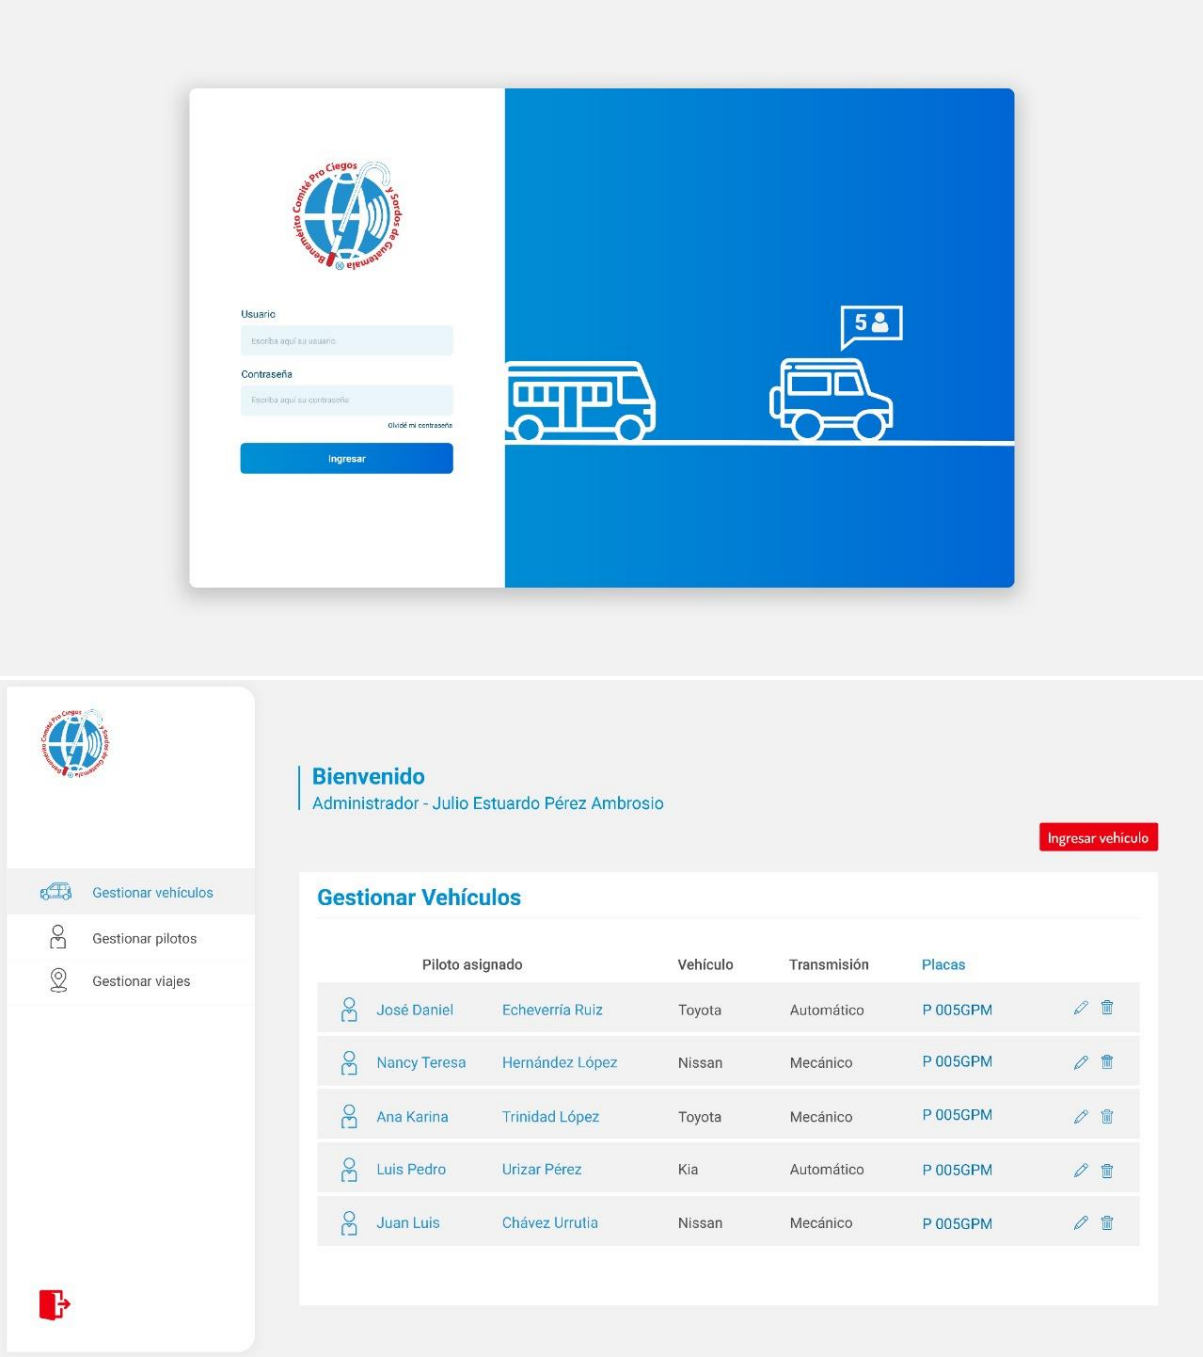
Benemérito Comité Pro Ciegos y Sordos de Guatemala

Usuario

Escriba aquí su usuario

Contraseña

Escriba aquí su contraseña

Olvidé mi contraseña

Ingresar

5

Benemérito Comité Pro Ciegos y Sordos de Guatemala

Gestionar vehículos

Gestionar pilotos

Gestionar viajes

Bienvenido
Administrador - Julio Estuardo Pérez Ambrosio

Ingresar vehículo

Gestionar Vehículos

| Piloto asignado | | Vehículo | Transmisión | Placas |
|---|---|---|---|---|
| José Daniel | Echeverría Ruiz | Toyota | Automático | P 005GPM |
| Nancy Teresa | Hernández López | Nissan | Mecánico | P 005GPM |
| Ana Karina | Trinidad López | Toyota | Mecánico | P 005GPM |
| Luis Pedro | Urizar Pérez | Kia | Automático | P 005GPM |
| Juan Luis | Chávez Urrutia | Nissan | Mecánico | P 005GPM |